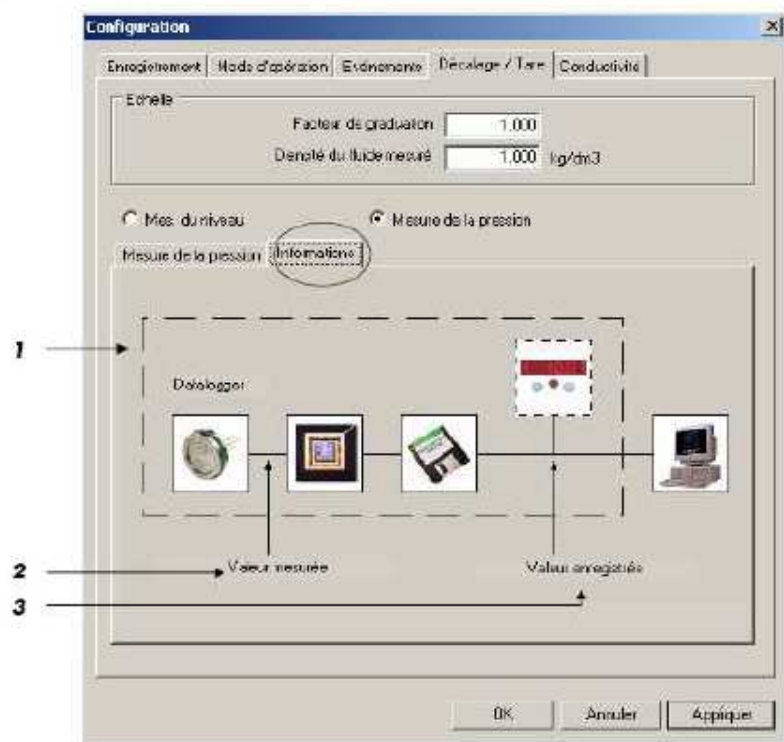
Configuration

Enregistrement | Mode d'opération | Evénements | Décalage / Tare | Conductivité

Echelle

Facteur de graduation 1,000

Densité du fluide mesuré 1,000 kg/dm3

Mes. du niveau

Mesure de la pression

Mesure de la pression | Informations

1

Datalogger

2

Valeur mesurée

Valeur enregistrée

3

OK | Annuler | Appliquer